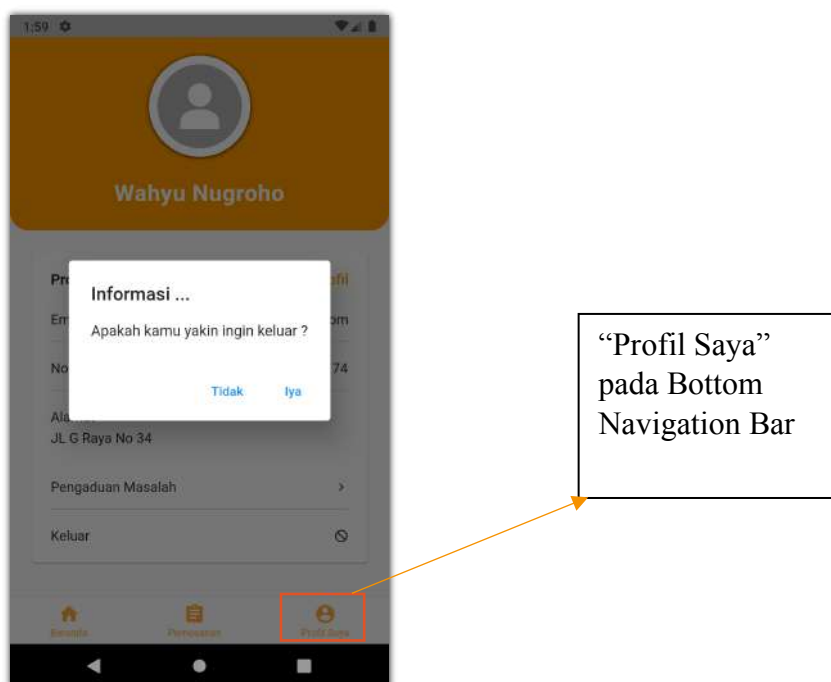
1:59

Wahyu Nugroho

Pr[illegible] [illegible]fil

Em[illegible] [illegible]om

No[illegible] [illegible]74

Ala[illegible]
JL G Raya No 34

Pengaduan Masalah >

Keluar

Informasi ...

Apakah kamu yakin ingin keluar ?

Tidak Iya

Beranda Pemesanan Profil Saya

“Profil Saya” pada Bottom Navigation Bar